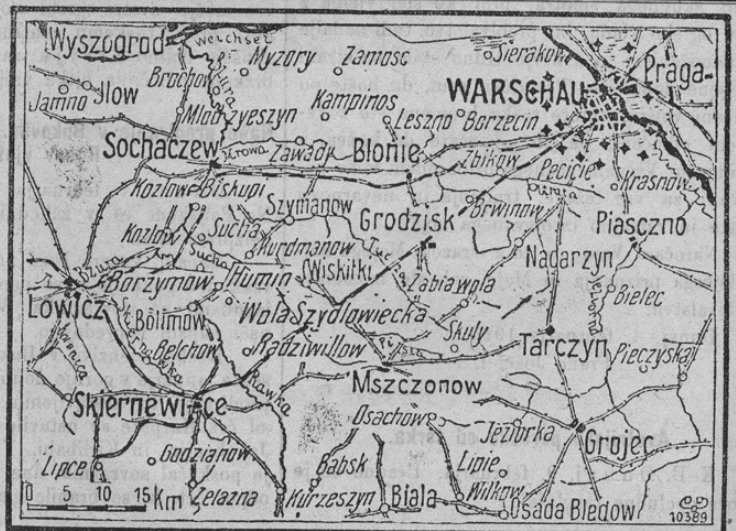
Wyszogrod
Weichsel
Myzory
Zamosc
Sierakow
Praga
Jamno
Ilow
Brochow
Bzura
Mlodzyeszyn
Kampinos
WARSCHAU
Leszno
Borzecin
Sochaczew
Utrata
Zawady
Blonie
Zbikow
Pecicie
Krasnow
Kozlow Biskupi
Szymanow
Brwinow
Utrata
Piasczno
Grodzisk
Kozlow
Sucha
Nurdmanow
Nadarzyn
Bzura
Borzymow
Humin
Wiskitki
Zabiawola
Bielec
Lowicz
Bolimow
Wola Szydlowiecka
Skuly
Belchow
Radziwillow
Pisia
Tarczyn
Pieczyska
Mszczonow
Skiernewice
Rawka
Osachow
Jeziorka
Grojec
Godzianow
Lipie
Lipce
Babsk
0 5 10 15 Km
Zelazna
Kurzeszyn
Biala
Wilkow
Osada Bledow
10389